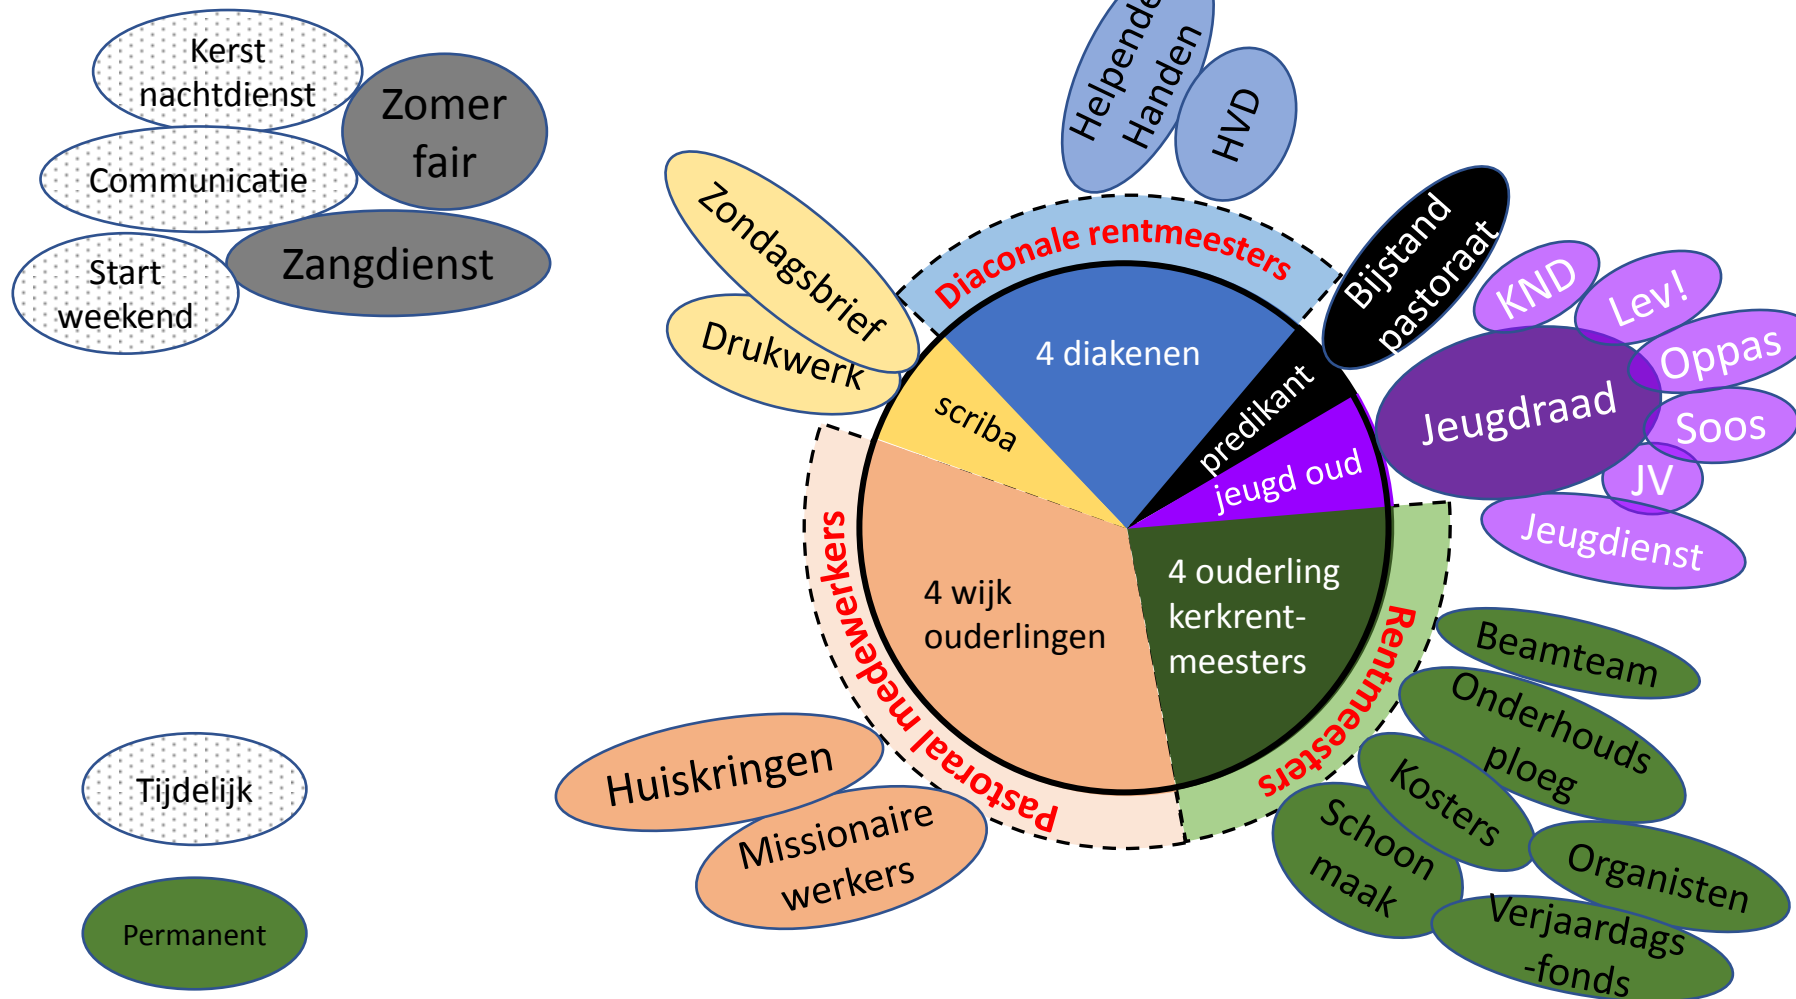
Kerst nachtdienst

Zomer fair

Communicatie

Start weekend

Zangdienst

Helpende Handen

HVD

Zondagsbrief

Drukwerk

Diaconale rentmeesters

Bijstand pastoraat

KND

Lev!

Oppas

Jeugdraad

Soos

JV

Jeugdienst

4 diakenen

predikant

jeugd oud

scriba

4 wijk ouderlingen

4 ouderling kerkrentmeesters

pastoraal medewerkers

Rentmeesters

Beamteam

Onderhouds ploeg

Kosters

Schoon maak

Organisten

Verjaardags -fonds

Huiskringen

Missionaire werkers

Tijdelijk

Permanent